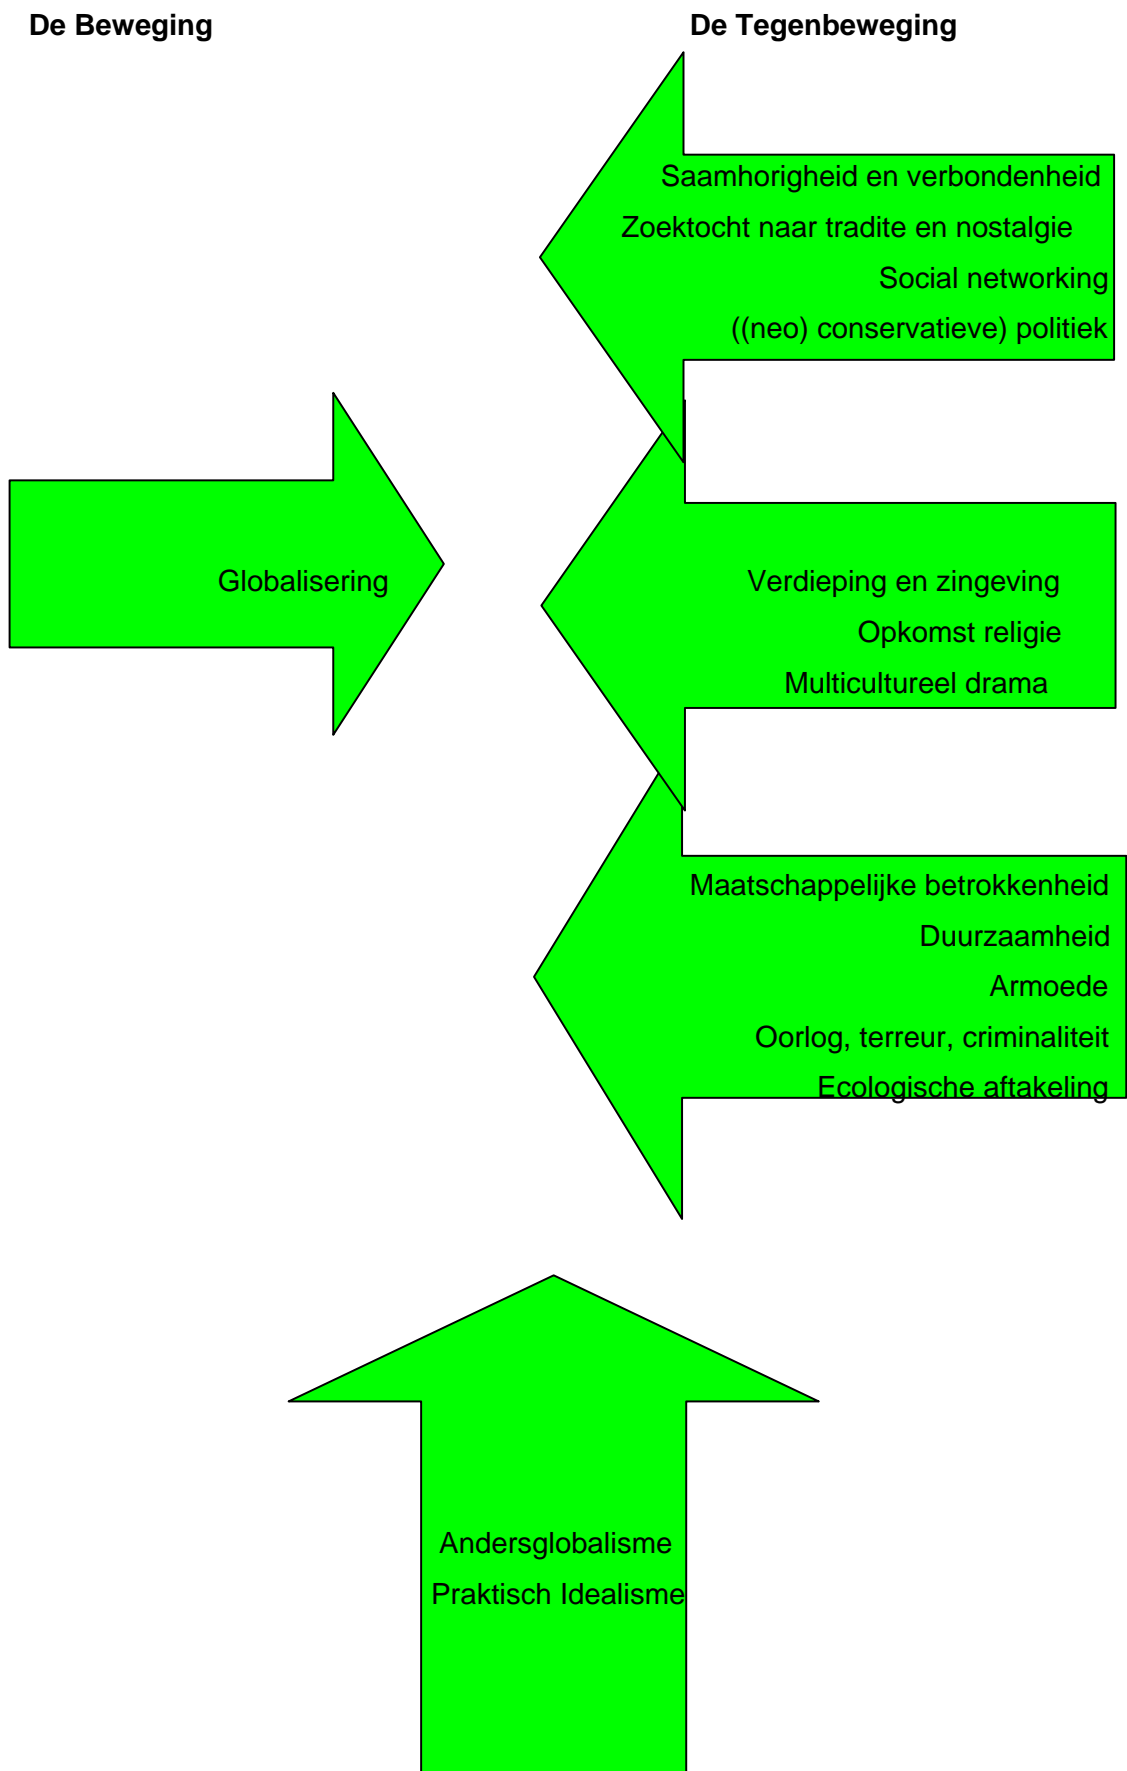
De Beweging

De Tegenbeweging

Saamhorigheid en verbondenheid
Zoektocht naar traditie en nostalgie
Social networking
((neo) conservatieve) politiek

Globalisering

Verdieping en zingeving
Opkomst religie
Multicultureel drama

Maatschappelijke betrokkenheid
Duurzaamheid
Armoede
Oorlog, terreur, criminaliteit
Ecologische aftakeling

Andersglobalisme
Praktisch Idealisme